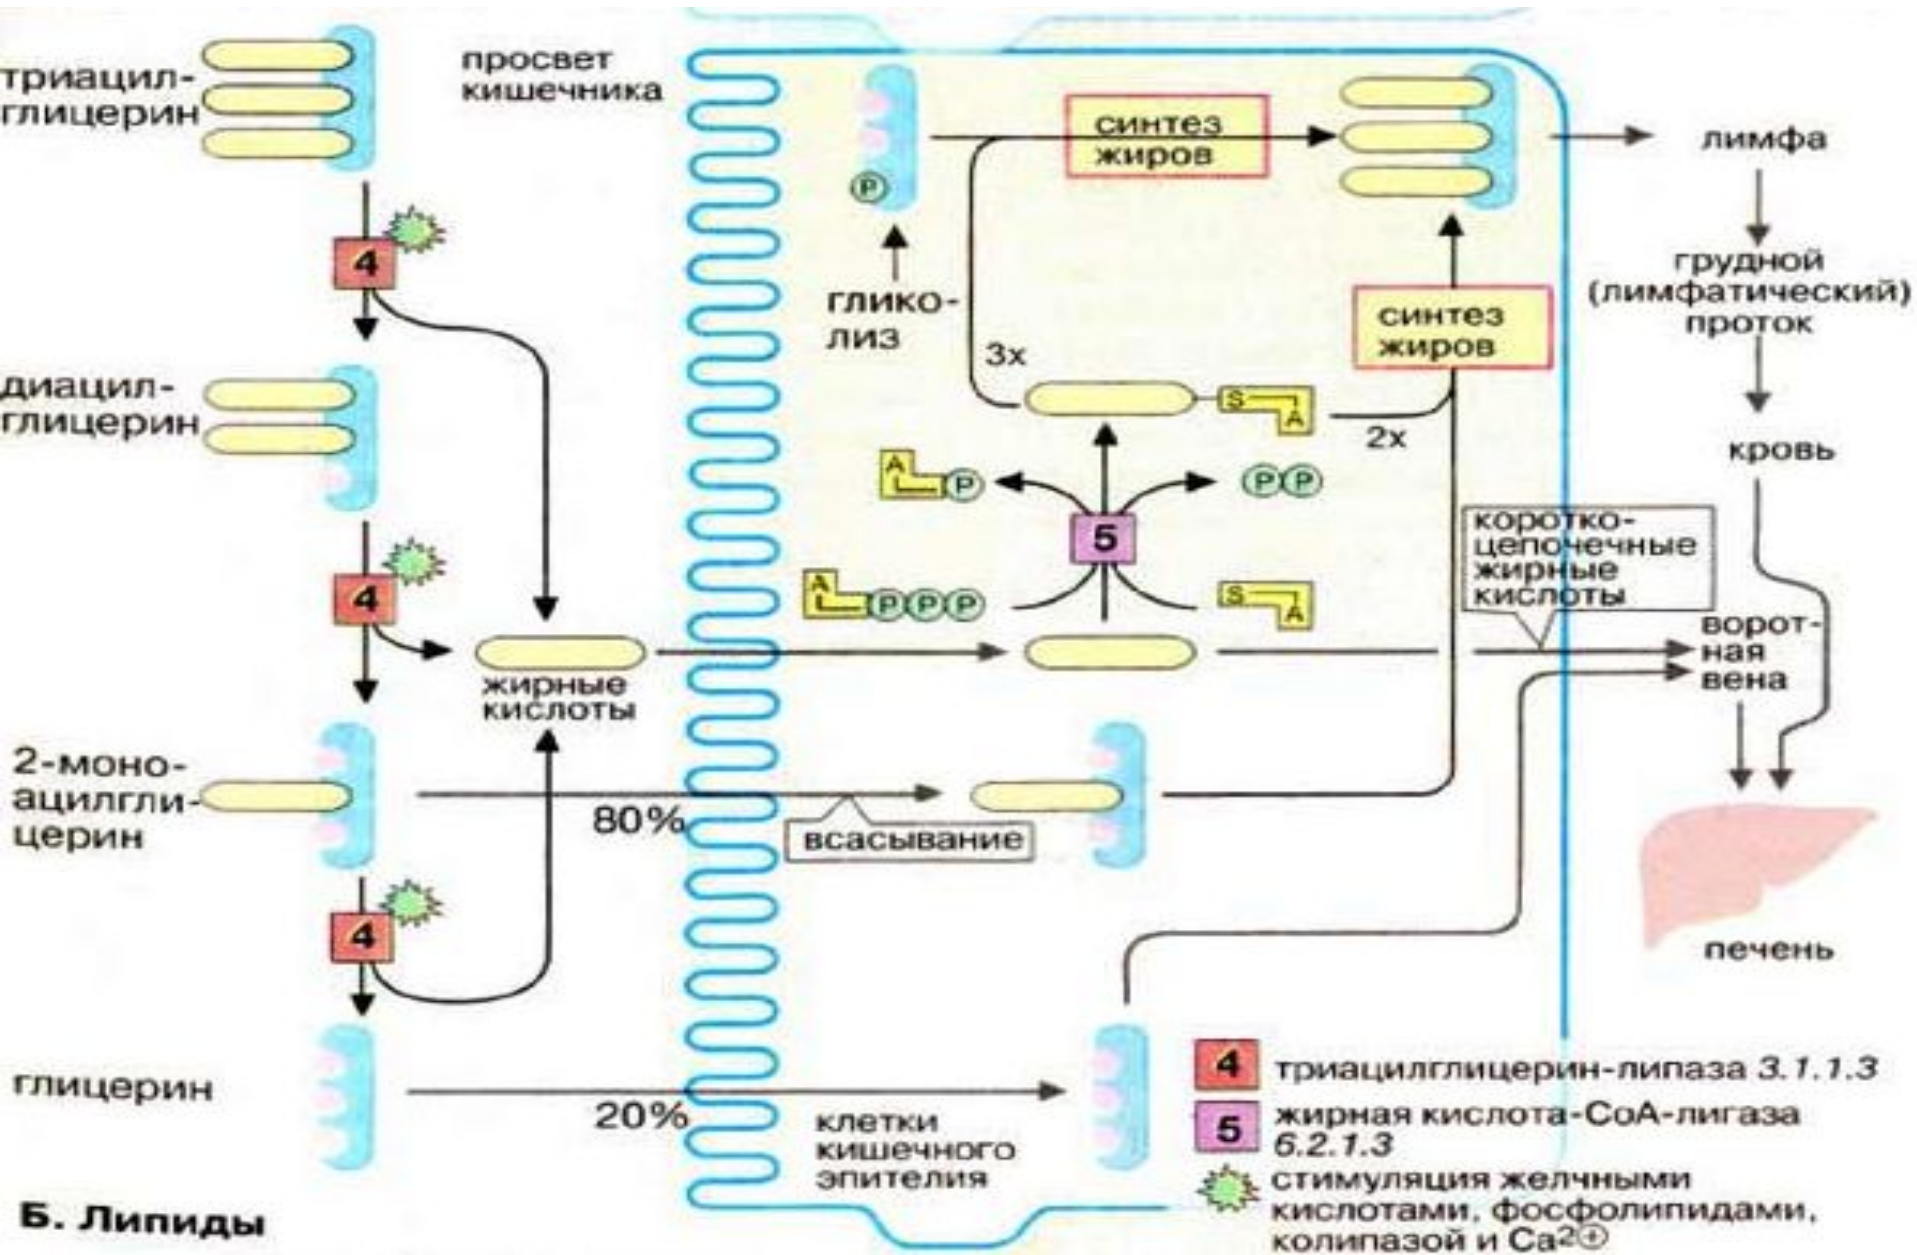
триацилглицерин

просвет кишечника

синтез жиров

лимфа

P

4

грудной (лимфатический) проток

гликолиз

синтез жиров

3x

диацилглицерин

S A

2x

кровь

A P

P P

5

коротко-цепочечные жирные кислоты

4

A P P P

S A

воротная вена

жирные кислоты

2-моноацилглицерин

80%

всасывание

4

печень

глицерин

20%

клетки кишечного эпителия

4 триацилглицерин-липаза 3.1.1.3

5 жирная кислота-CoA-лигаза 6.2.1.3

стимуляция желчными кислотами, фосфолипидами, колипазой и $Ca^{2+}$

Б. Липиды